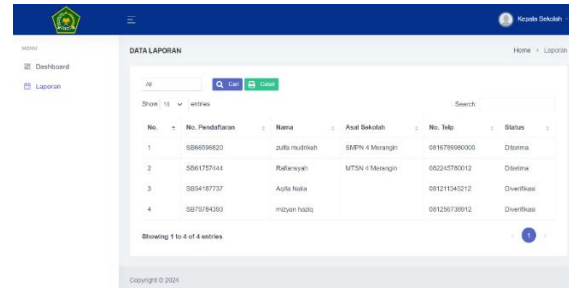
Kepala Sekolah

MENU

Dashboard

Laporan

DATA LAPORAN

Home › Laporan

All

Cari

Cetak

Show 10 entries

Search:

| No. | No. Pendaftaran | Nama | Asal Sekolah | No. Telp | Status |
|---|---|---|---|---|---|
| 1 | SB66596820 | zulfa mudrikah | SMPN 4 Merangin | 081678990000 | Diterima |
| 2 | SB61757444 | Rafansyah | MTSN 4 Merangin | 082245780012 | Diterima |
| 3 | SB84187737 | Aqifa Nalia | | 081211345212 | Diverifikasi |
| 4 | SB79784393 | mizyan haziq | | 081256738912 | Diverifikasi |

Showing 1 to 4 of 4 entries

1

Copyright © 2024